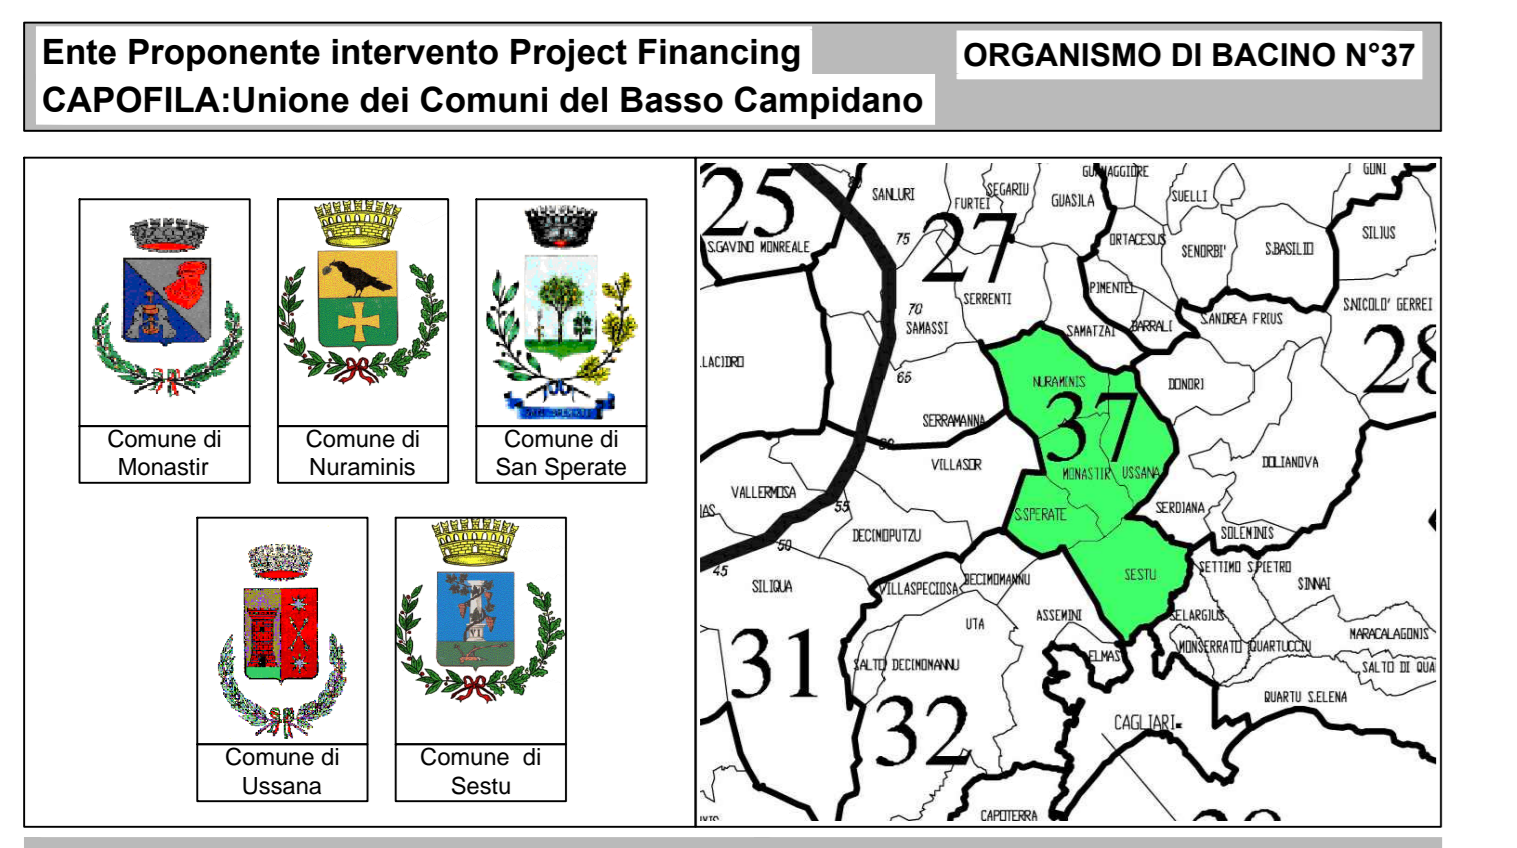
Ente Proponente intervento Project Financing
CAPOFILA:Unione dei Comuni del Basso Campidano

ORGANISMO DI BACINO N°37

Comune di Monastir

Comune di Nuraminis

Comune di San Sperate

Comune di Ussana

Comune di Sestu

25
S.GAVINO MONREALE
SANLURI
FURTEI
SEGARIU
GUASILA
GUAMAGGIORE
SUELLI
GUNI
SILIUS
27
75
ORTACESUS
SENORBI'
S.BASILIO
PIMENTEL
SERRENTI
70
SAMASSI
SAMATZAI
BARRALI
SANDREA FRIUS
S.NICOLO' GERREI
28
LACIDRO
66
NURAMINIS
DONORI
SERRAMANNA
37
60
VILLASOR
MONASTIR
USSANA
DOLIANOVA
VALLERMOSA
55
S.SPERATE
SERDIANA
SOLEMINIS
DECIMOPUTZU
50
45
SILIQUA
VILLASPECIOSA
DECIMOMANNU
SESTU
SETTIMO S.PIETRO
SINNAI
UTA
ASSEMINI
SELARGIUS
MARACALAGONIS
31
MONSERRATO
QUARTUCCIU
SALTO DI QUA
SALTO DECIMOMANNU
ELMAS
QUARTU S.ELENA
32
CAGLIARI
CAPOTERRA